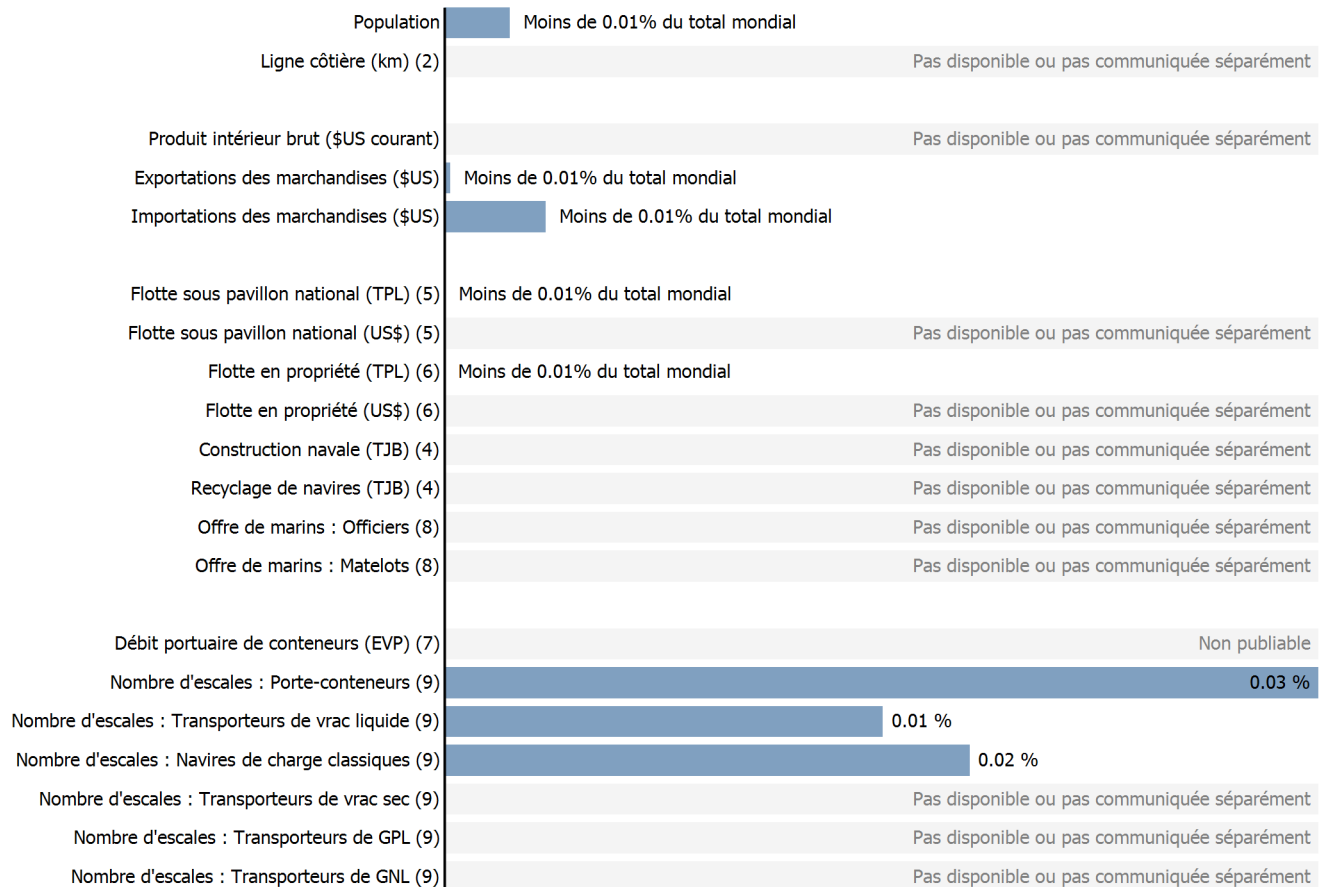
Population — Moins de 0.01% du total mondial
Ligne côtière (km) (2) — Pas disponible ou pas communiquée séparément

Produit intérieur brut ($US courant) — Pas disponible ou pas communiquée séparément
Exportations des marchandises ($US) — Moins de 0.01% du total mondial
Importations des marchandises ($US) — Moins de 0.01% du total mondial

Flotte sous pavillon national (TPL) (5) — Moins de 0.01% du total mondial
Flotte sous pavillon national (US$) (5) — Pas disponible ou pas communiquée séparément
Flotte en propriété (TPL) (6) — Moins de 0.01% du total mondial
Flotte en propriété (US$) (6) — Pas disponible ou pas communiquée séparément
Construction navale (TJB) (4) — Pas disponible ou pas communiquée séparément
Recyclage de navires (TJB) (4) — Pas disponible ou pas communiquée séparément
Offre de marins : Officiers (8) — Pas disponible ou pas communiquée séparément
Offre de marins : Matelots (8) — Pas disponible ou pas communiquée séparément

Débit portuaire de conteneurs (EVP) (7) — Non publiable
Nombre d'escales : Porte-conteneurs (9) — 0.03 %
Nombre d'escales : Transporteurs de vrac liquide (9) — 0.01 %
Nombre d'escales : Navires de charge classiques (9) — 0.02 %
Nombre d'escales : Transporteurs de vrac sec (9) — Pas disponible ou pas communiquée séparément
Nombre d'escales : Transporteurs de GPL (9) — Pas disponible ou pas communiquée séparément
Nombre d'escales : Transporteurs de GNL (9) — Pas disponible ou pas communiquée séparément